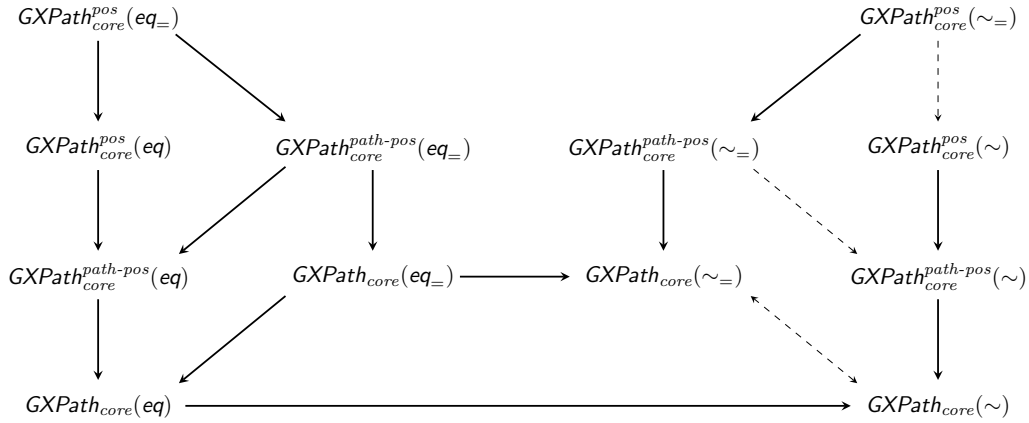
$GXPath^{pos}_{core}(eq_{=})$

$GXPath^{pos}_{core}(\sim_{=})$

$GXPath^{pos}_{core}(eq)$

$GXPath^{path\text{-}pos}_{core}(eq_{=})$

$GXPath^{path\text{-}pos}_{core}(\sim_{=})$

$GXPath^{pos}_{core}(\sim)$

$GXPath^{path\text{-}pos}_{core}(eq)$

$GXPath_{core}(eq_{=})$

$GXPath_{core}(\sim_{=})$

$GXPath^{path\text{-}pos}_{core}(\sim)$

$GXPath_{core}(eq)$

$GXPath_{core}(\sim)$